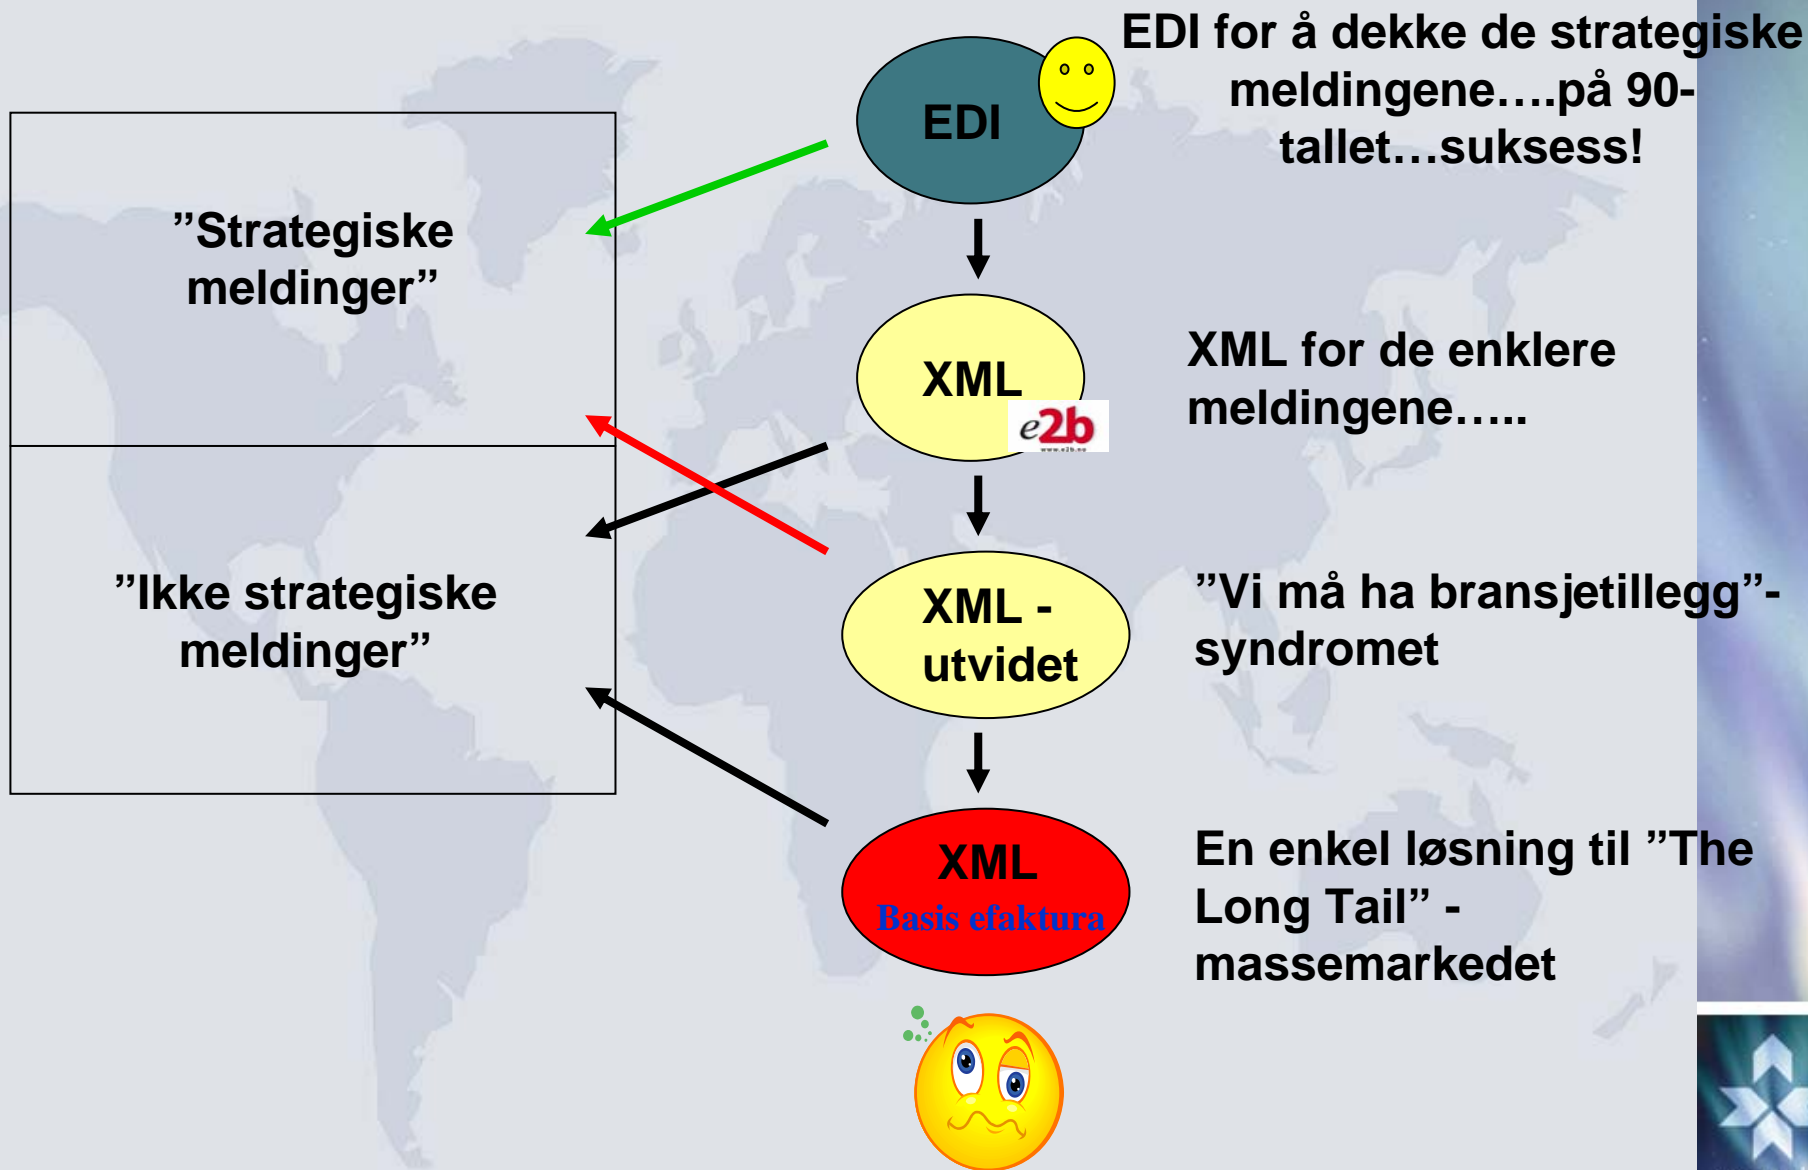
EDI for å dekke de strategiske meldingene….på 90-tallet…suksess!

EDI

”Strategiske meldinger”

XML

e2b

XML for de enklere meldingene…..

”Ikke strategiske meldinger”

XML - utvidet

”Vi må ha bransjetillegg”-syndromet

XML
Basis efaktura

En enkel løsning til ”The Long Tail” - massemarkedet